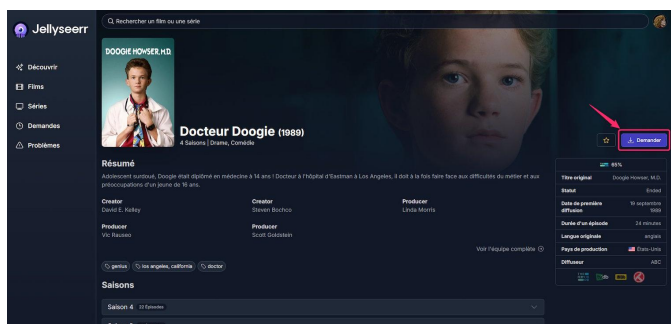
Jellyseerr

Rechercher un film ou une série

Découvrir
Films
Séries
Demandes
Problèmes

DOOGIE HOWSER, M.D.

Docteur Doogie (1989)
4 Saisons | Drame, Comédie

Demander

Résumé
Adolescent surdoué, Doogie était diplômé en médecine à 14 ans ! Docteur à l'hôpital d'Eastman à Los Angeles, il doit à la fois faire face aux difficultés du métier et aux préoccupations d'un jeune de 16 ans.

Creator
David E. Kelley

Creator
Steven Bochco

Producer
Linda Morris

Producer
Vic Rauseo

Producer
Scott Goldstein

Voir l'équipe complète

genius
los angeles, california
doctor

Saisons

Saison 4 22 Episodes

| | |
|---|---|
| | 85% |
| Titre original | Doogie Howser, M.D. |
| Statut | Ended |
| Date de première diffusion | 19 septembre 1989 |
| Durée d'un épisode | 24 minutes |
| Langue originale | anglais |
| Pays de production | États-Unis |
| Diffuseur | ABC |